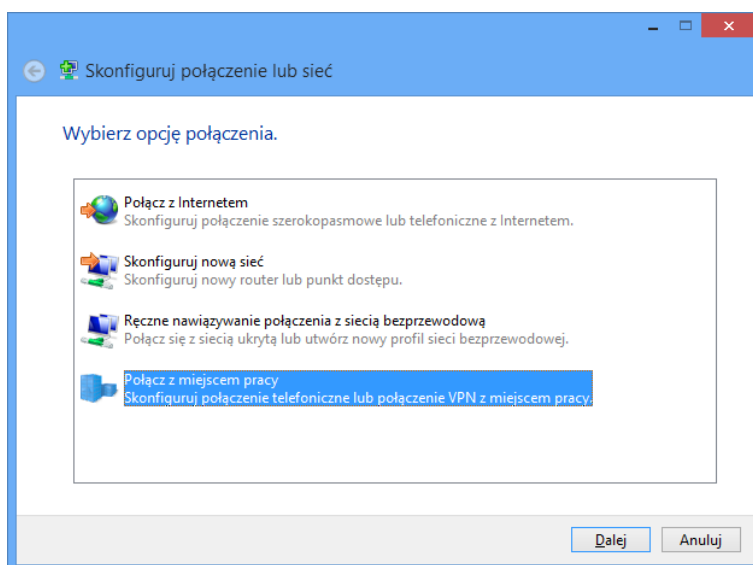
Skonfiguruj połączenie lub sieć

Wybierz opcję połączenia.

Połącz z Internetem
Skonfiguruj połączenie szerokopasmowe lub telefoniczne z Internetem.

Skonfiguruj nową sieć
Skonfiguruj nowy router lub punkt dostępu.

Ręczne nawiązywanie połączenia z siecią bezprzewodową
Połącz się z siecią ukrytą lub utwórz nowy profil sieci bezprzewodowej.

Połącz z miejscem pracy
Skonfiguruj połączenie telefoniczne lub połączenie VPN z miejscem pracy.

Dalej
Anuluj